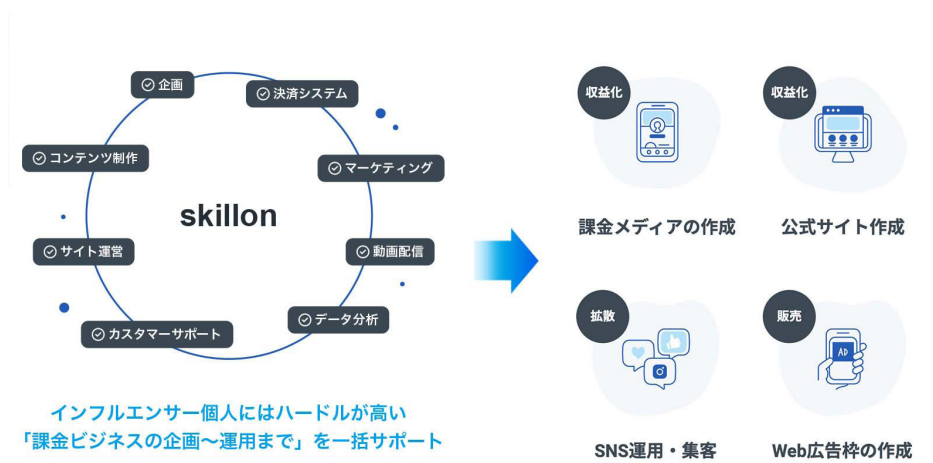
企画
決済システム
コンテンツ制作
マーケティング
skillon
サイト運営
動画配信
データ分析
カスタマーサポート

インフルエンサー個人にはハードルが高い
「課金ビジネスの企画〜運用まで」を一括サポート

収益化
課金メディアの作成

収益化
公式サイト作成

拡散
SNS運用・集客

販売
AD
Web広告枠の作成